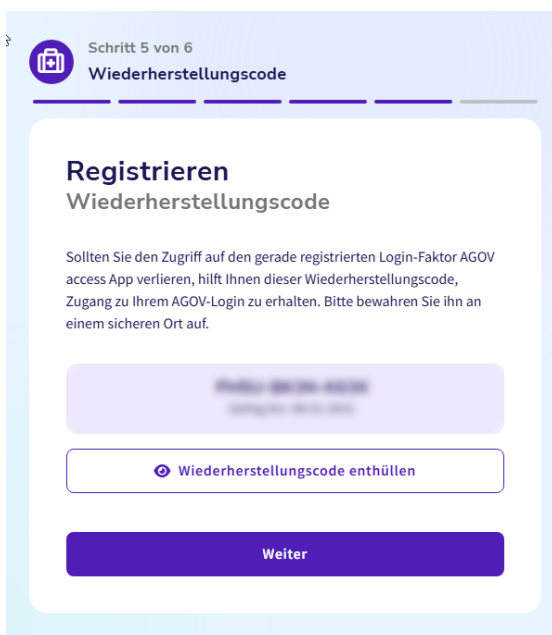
Schritt 5 von 6
Wiederherstellungscode

Registrieren
Wiederherstellungscode

Sollten Sie den Zugriff auf den gerade registrierten Login-Faktor AGOV access App verlieren, hilft Ihnen dieser Wiederherstellungscode, Zugang zu Ihrem AGOV-Login zu erhalten. Bitte bewahren Sie ihn an einem sicheren Ort auf.

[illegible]
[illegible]

Wiederherstellungscode enthüllen

Weiter